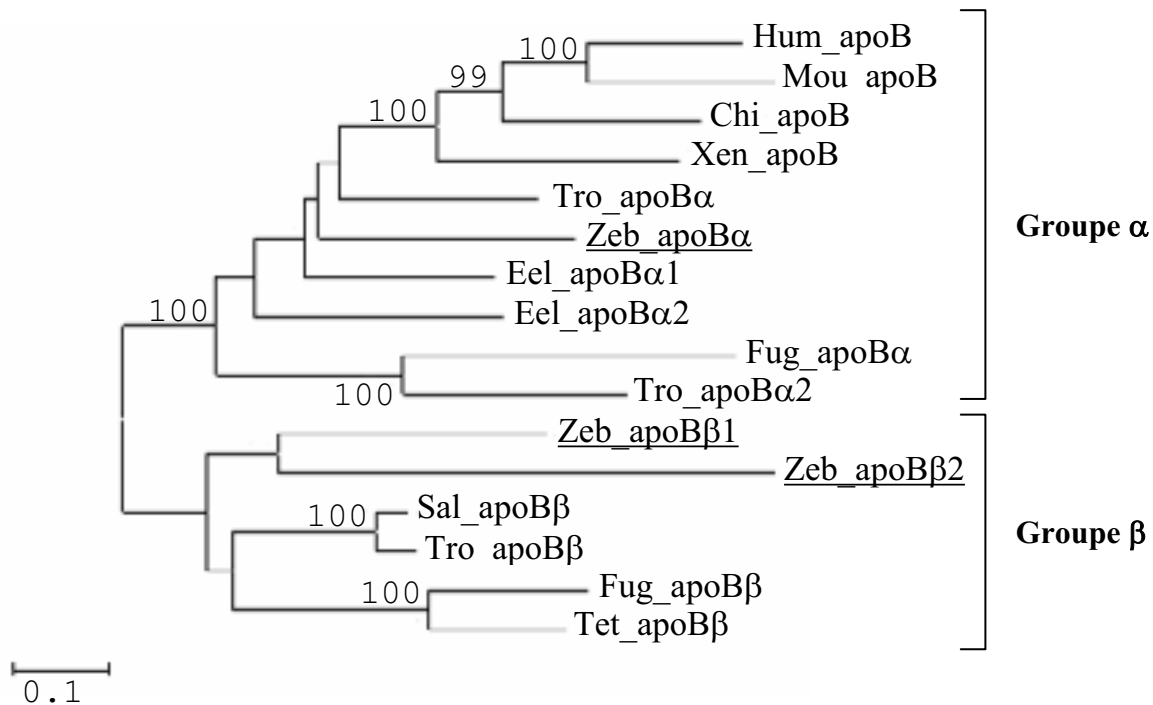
100
99
100
100
100
100
100

Hum_apoB
Mou apoB
Chi_apoB
Xen_apoB
Tro_apoBα
Zeb_apoBα
Eel_apoBα1
Eel_apoBα2
Fug_apoBα
Tro_apoBα2

Groupe α

Zeb_apoBβ1
Zeb_apoBβ2
Sal_apoBβ
Tro apoBβ
Fug_apoBβ
Tet_apoBβ

Groupe β

0.1